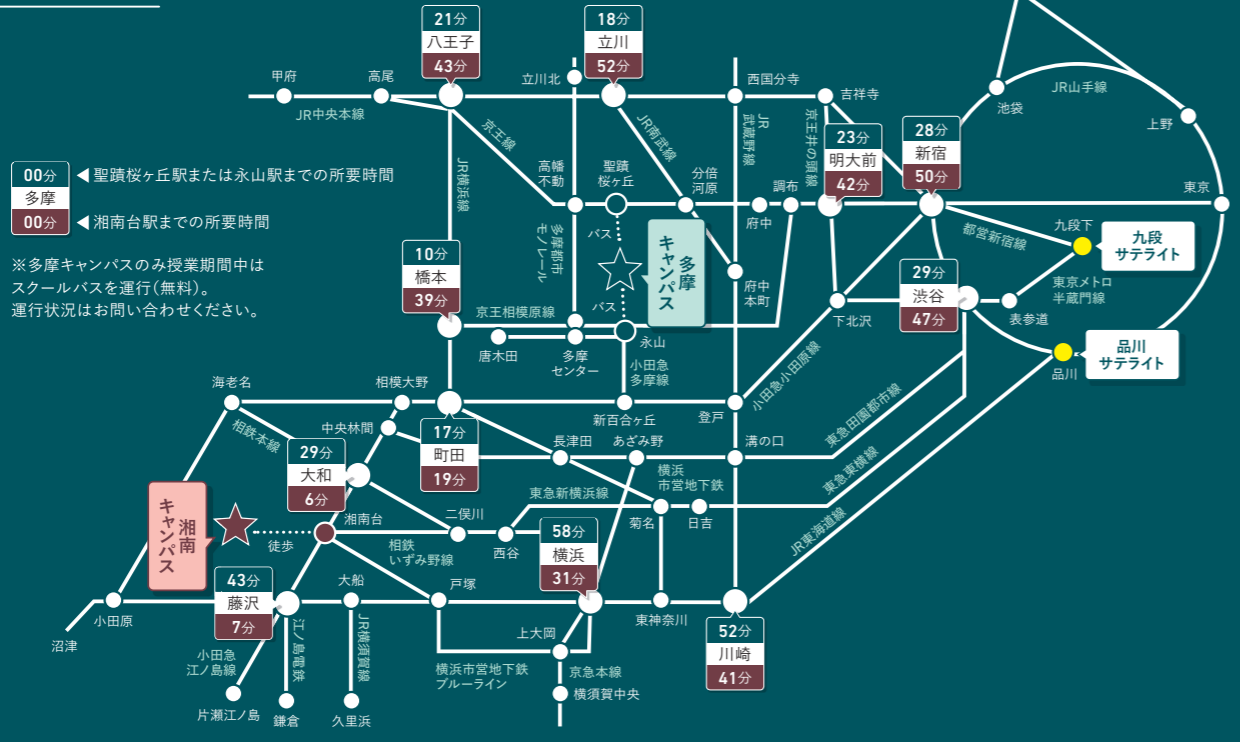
00分
多摩
00分
◀ 聖蹟桜ヶ丘駅または永山駅までの所要時間
◀ 湘南台駅までの所要時間

※多摩キャンパスのみ授業期間中はスクールバスを運行（無料）。運行状況はお問い合わせください。

21分
八王子
43分

18分
立川
52分

甲府
高尾
JR中央本線
立川北
西国分寺
吉祥寺
JR山手線
池袋
上野
京王線
JR南武線
JR武蔵野線
京王井の頭線
23分
明大前
42分
28分
新宿
50分
東京
JR横浜線
高幡不動
聖蹟桜ヶ丘
分倍河原
調布
府中
多摩都市モノレール
バス
多摩キャンパス
府中本町
都営新宿線
九段下
九段サテライト
東京メトロ半蔵門線
10分
橋本
39分
29分
渋谷
47分
表参道
京王相模原線
下北沢
唐木田
多摩センター
永山
小田急多摩線
小田急小田原線
品川
品川サテライト
海老名
相模大野
新百合ヶ丘
登戸
東急田園都市線
相鉄本線
中央林間
17分
町田
19分
長津田
あざみ野
溝の口
東急東横線
29分
大和
6分
横浜市営地下鉄
東急新横浜線
湘南キャンパス
湘南台
二俣川
菊名
日吉
JR東海道線
徒歩
相鉄いずみ野線
西谷
58分
横浜
31分
43分
藤沢
7分
大船
戸塚
小田原
JR横須賀線
東神奈川
52分
川崎
41分
沼津
江ノ島電鉄
上大岡
小田急江ノ島線
横浜市営地下鉄ブルーライン
京急本線
横須賀中央
片瀬江ノ島
鎌倉
久里浜